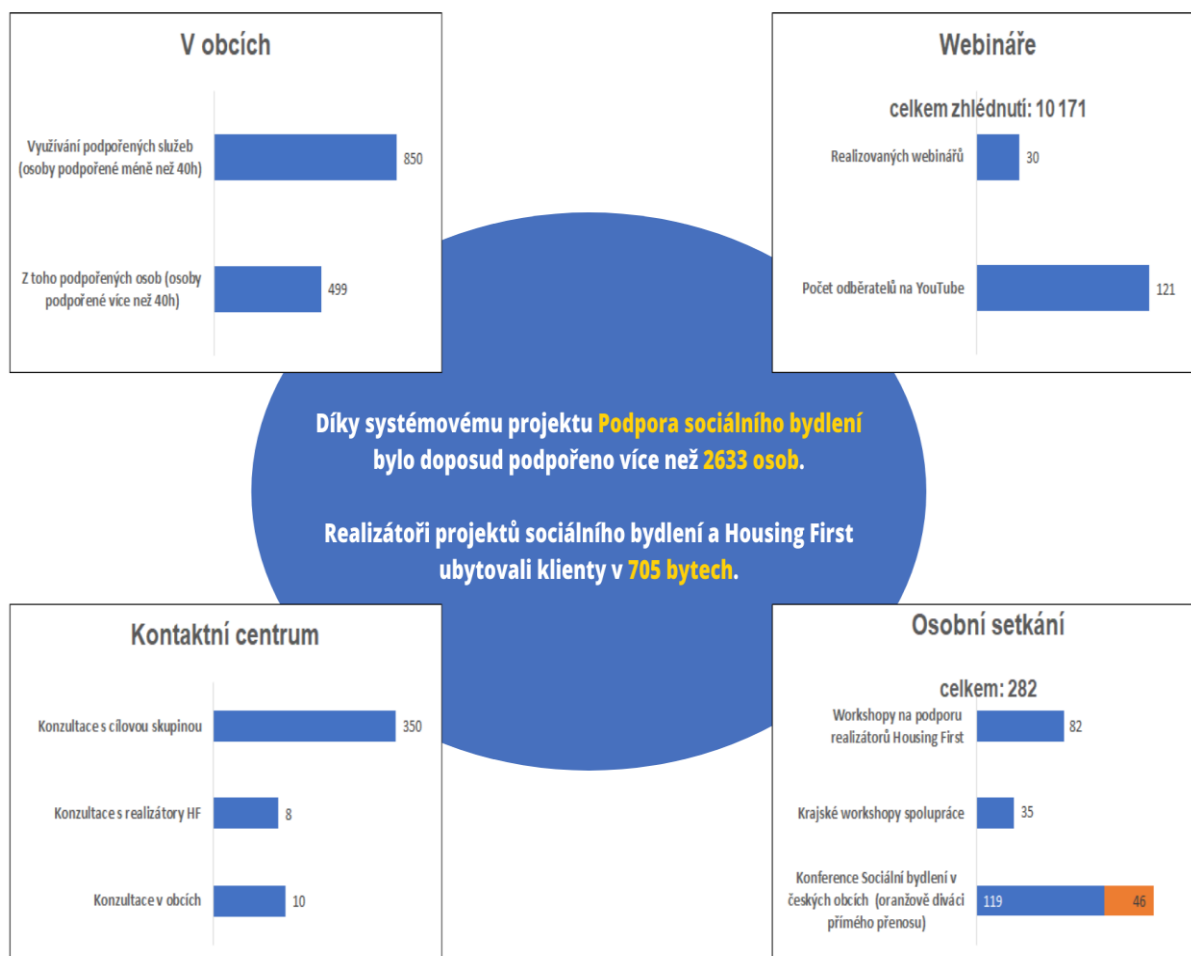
V obcích

Využívání podpořených služeb (osoby podpořené méně než 40h) 850

Z toho podpořených osob (osoby podpořené více než 40h) 499

Webináře

celkem zhlédnutí: 10 171

Realizovaných webinářů 30

Počet odběratelů na YouTube 121

Díky systémovému projektu Podpora sociálního bydlení bylo doposud podpořeno více než 2633 osob.

Realizátoři projektů sociálního bydlení a Housing First ubytovali klienty v 705 bytech.

Kontaktní centrum

Konzultace s cílovou skupinou 350

Konzultace s realizátory HF 8

Konzultace v obcích 10

Osobní setkání

celkem: 282

Workshopy na podporu realizátorů Housing First 82

Krajské workshopy spolupráce 35

Konference Sociální bydlení v českých obcích (oranžově diváci přímého přenosu) 119 46